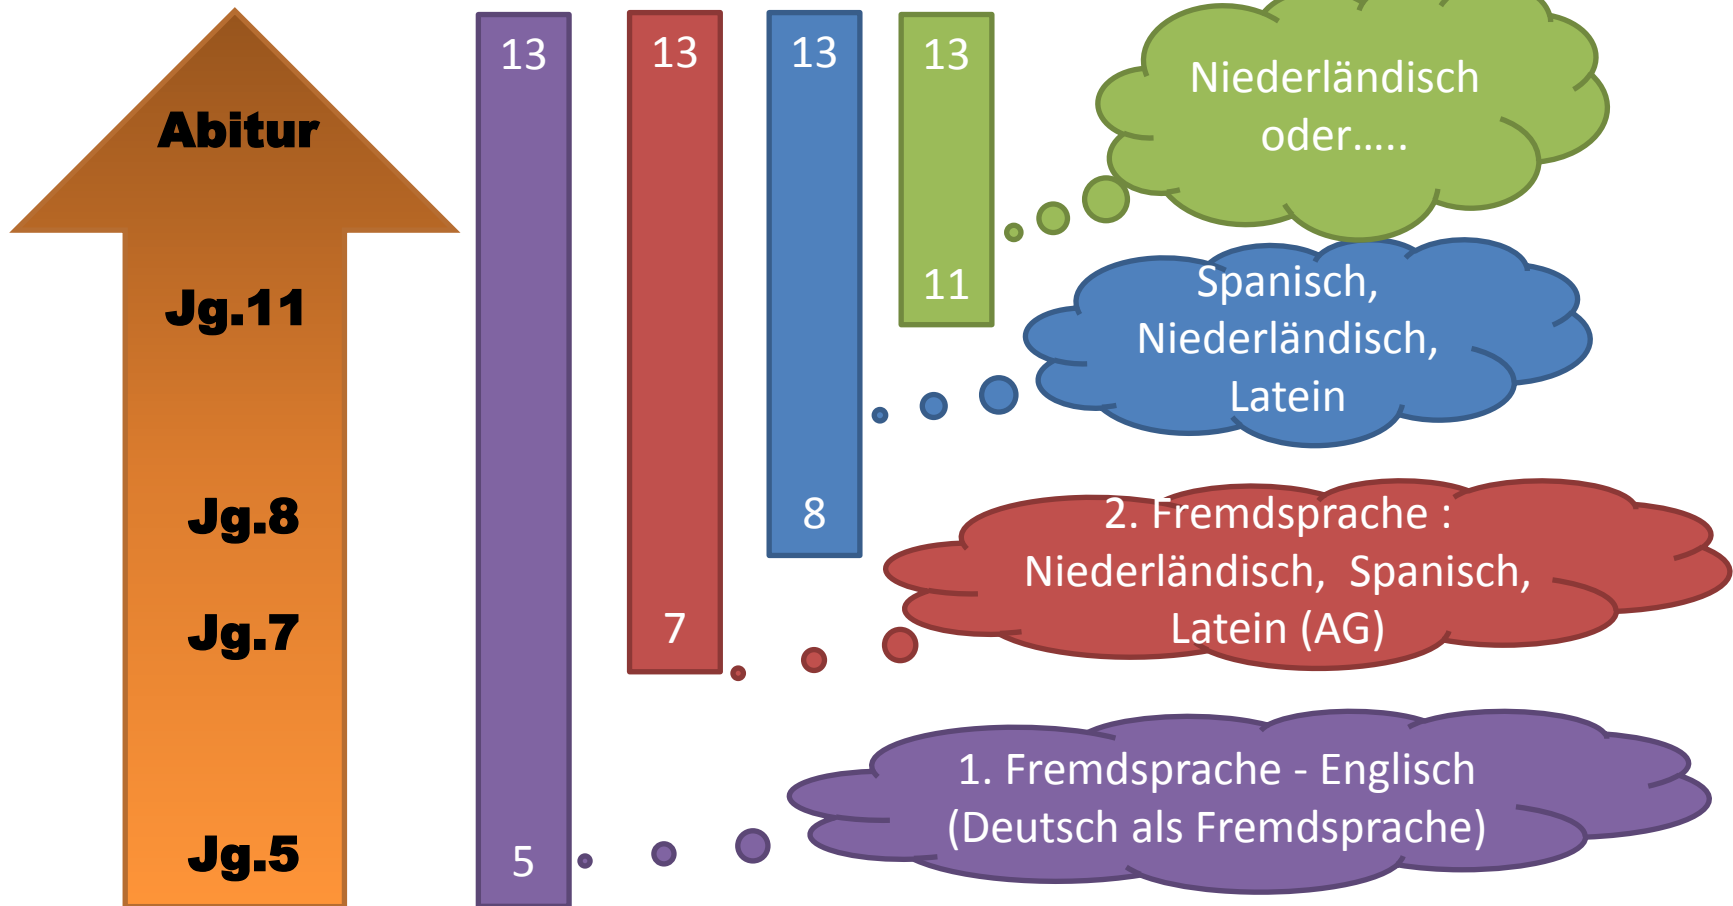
Abitur

Jg.11

Jg.8

Jg.7

Jg.5

13

5

13

7

13

8

13

11

Niederländisch oder.....

Spanisch, Niederländisch, Latein

2. Fremdsprache : Niederländisch, Spanisch, Latein (AG)

1. Fremdsprache - Englisch (Deutsch als Fremdsprache)